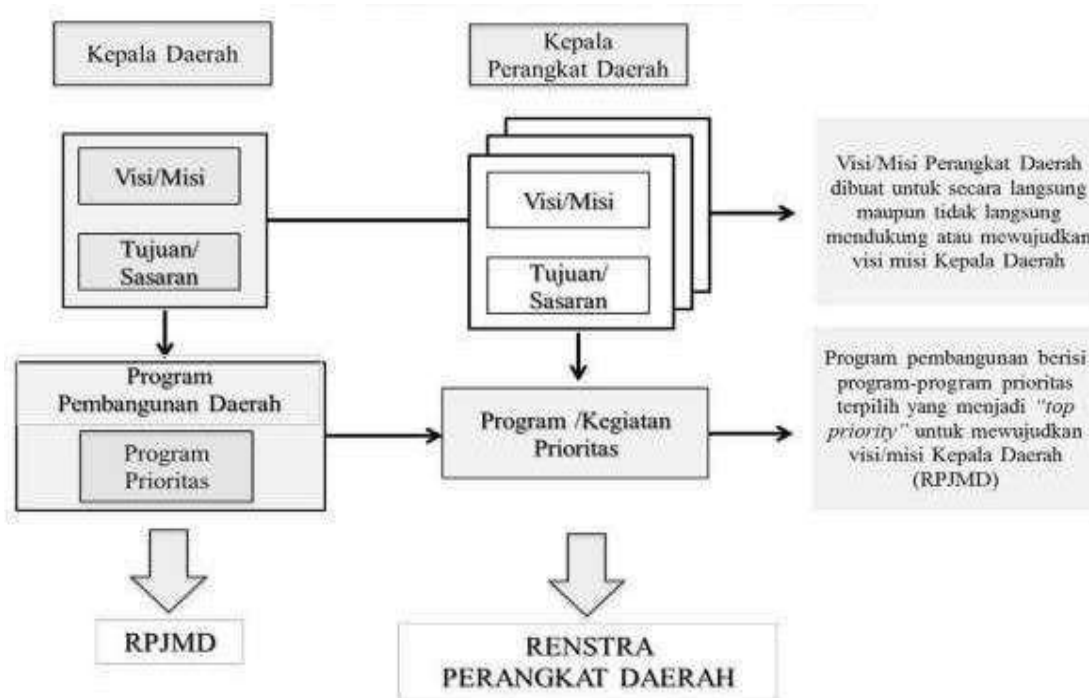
Kepala Daerah

Kepala Perangkat Daerah

Visi/Misi

Tujuan/ Sasaran

Visi/Misi

Tujuan/ Sasaran

Visi/Misi Perangkat Daerah dibuat untuk secara langsung maupun tidak langsung mendukung atau mewujudkan visi misi Kepala Daerah

Program Pembangunan Daerah

Program Prioritas

Program /Kegiatan Prioritas

Program pembangunan berisi program-program prioritas terpilih yang menjadi "top priority" untuk mewujudkan visi/misi Kepala Daerah (RPJMD)

RPJMD

RENSTRA PERANGKAT DAERAH